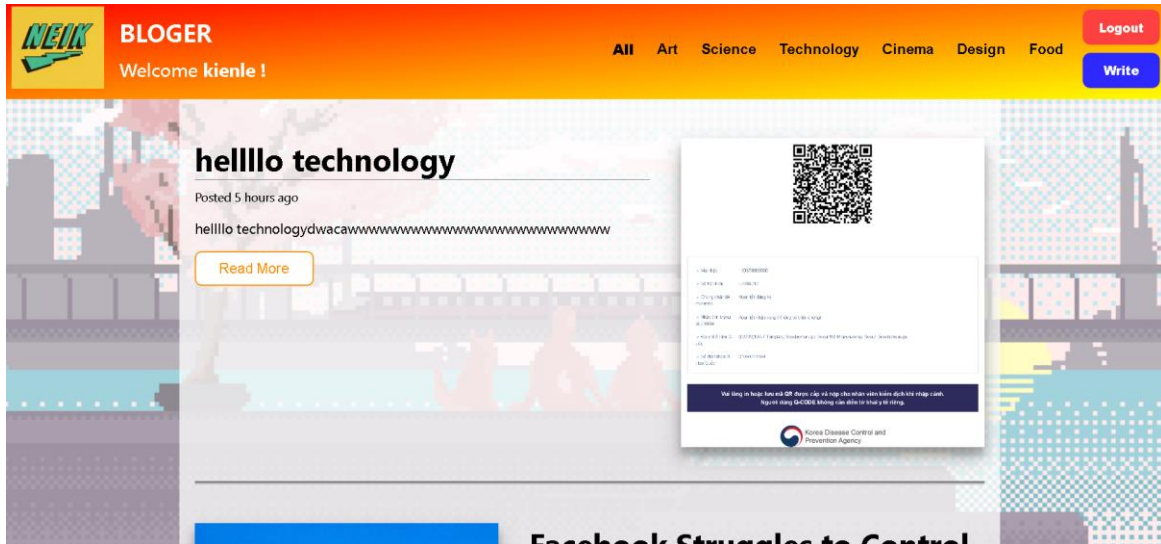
NEIK

BLOGER

Welcome **kienle** !

All Art Science Technology Cinema Design Food

Logout

Write

hellllo technology

Posted 5 hours ago

hellllo technologydwacawwwwwwwwwwwwwwwwwwwwwwwwwwww

Read More

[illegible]

Vui lòng in hoặc lưu mã QR được cấp và nộp cho nhân viên kiểm dịch khi nhập cảnh. Người dùng Q-CODE không cần điền tờ khai y tế riêng.

Korea Disease Control and Prevention Agency

Facebook Struggles to Control